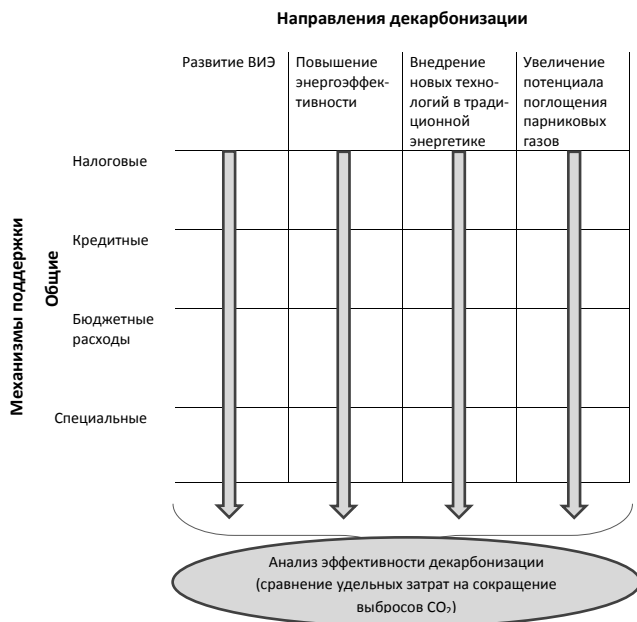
Направления декарбонизации

Развитие ВИЭ

Повышение энергоэффективности

Внедрение новых технологий в традиционной энергетике

Увеличение потенциала поглощения парниковых газов

Механизмы поддержки

Общие

Налоговые

Кредитные

Бюджетные расходы

Специальные

Анализ эффективности декарбонизации (сравнение удельных затрат на сокращение выбросов $CO_2$)